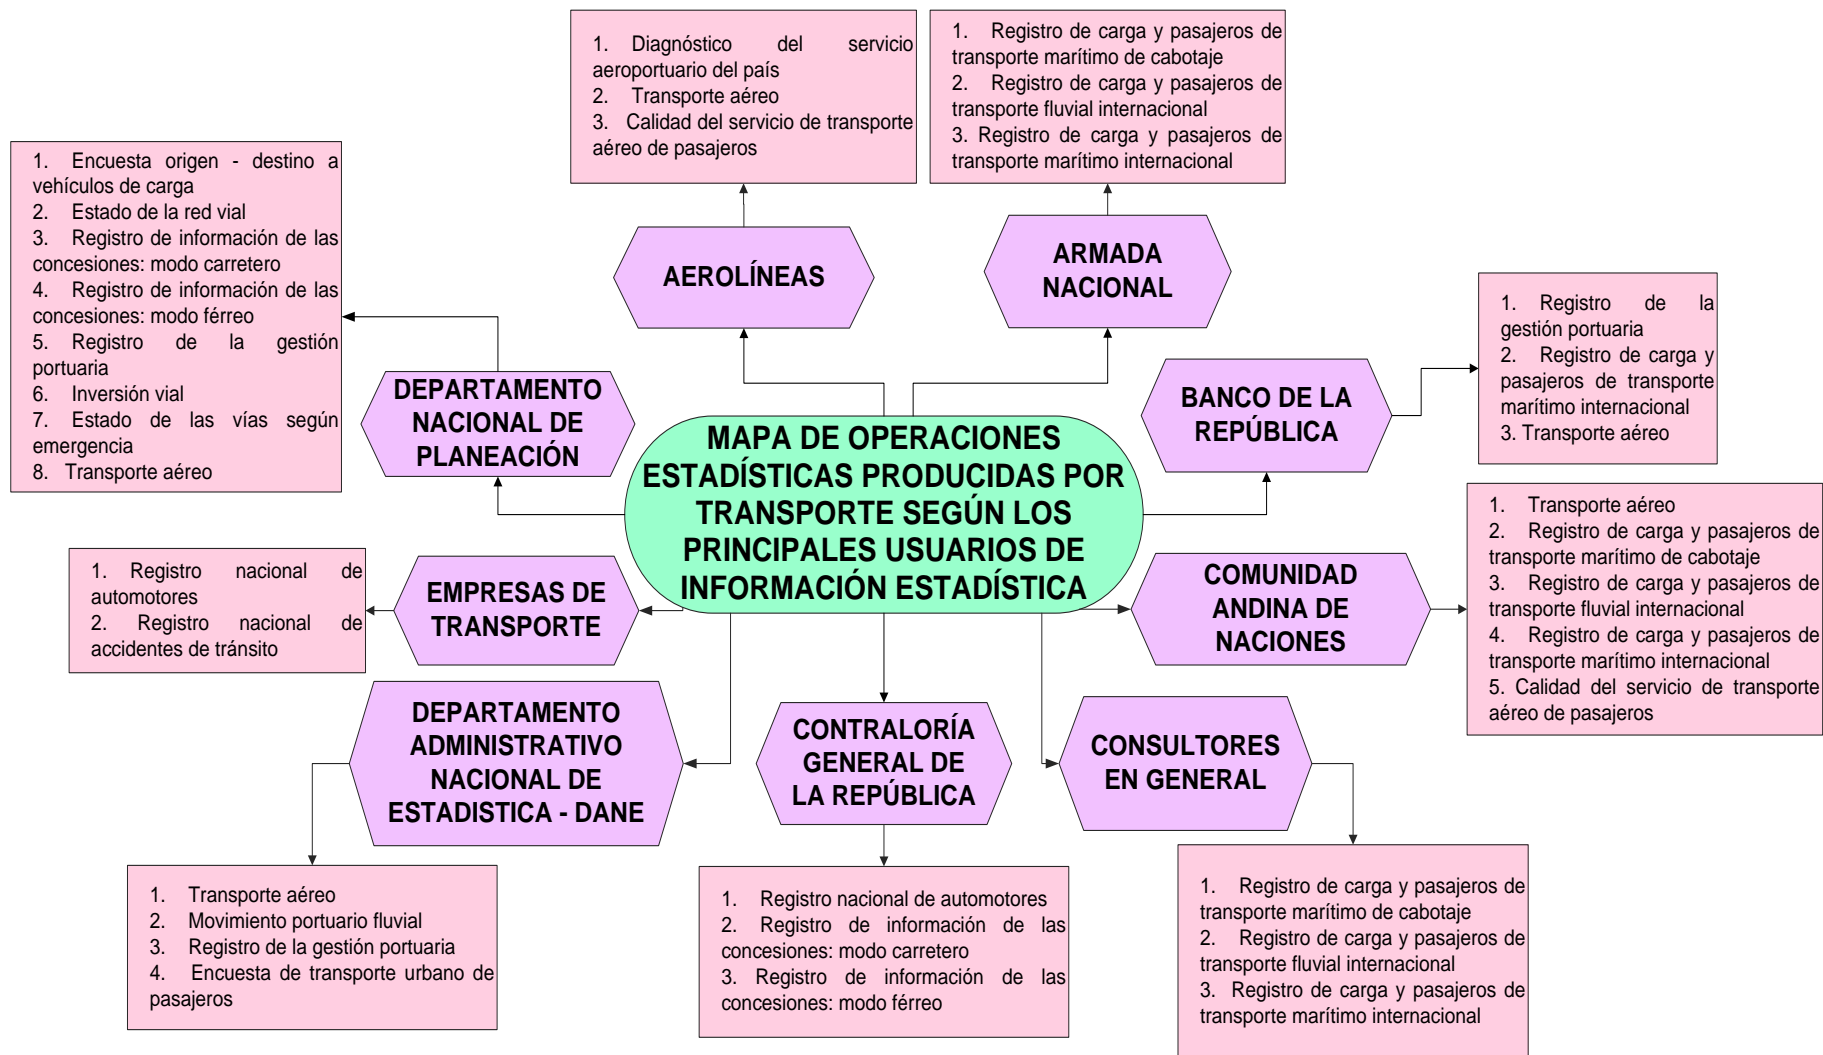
MAPA DE OPERACIONES ESTADÍSTICAS PRODUCIDAS POR TRANSPORTE SEGÚN LOS PRINCIPALES USUARIOS DE INFORMACIÓN ESTADÍSTICA

AEROLÍNEAS

1. Diagnóstico del servicio aeroportuario del país
2. Transporte aéreo
3. Calidad del servicio de transporte aéreo de pasajeros

ARMADA NACIONAL

1. Registro de carga y pasajeros de transporte marítimo de cabotaje
2. Registro de carga y pasajeros de transporte fluvial internacional
3. Registro de carga y pasajeros de transporte marítimo internacional

DEPARTAMENTO NACIONAL DE PLANEACIÓN

1. Encuesta origen - destino a vehículos de carga
2. Estado de la red vial
3. Registro de información de las concesiones: modo carretero
4. Registro de información de las concesiones: modo férreo
5. Registro de la gestión portuaria
6. Inversión vial
7. Estado de las vías según emergencia
8. Transporte aéreo

BANCO DE LA REPÚBLICA

1. Registro de la gestión portuaria
2. Registro de carga y pasajeros de transporte marítimo internacional
3. Transporte aéreo

EMPRESAS DE TRANSPORTE

1. Registro nacional de automotores
2. Registro nacional de accidentes de tránsito

COMUNIDAD ANDINA DE NACIONES

1. Transporte aéreo
2. Registro de carga y pasajeros de transporte marítimo de cabotaje
3. Registro de carga y pasajeros de transporte fluvial internacional
4. Registro de carga y pasajeros de transporte marítimo internacional
5. Calidad del servicio de transporte aéreo de pasajeros

DEPARTAMENTO ADMINISTRATIVO NACIONAL DE ESTADISTICA - DANE

1. Transporte aéreo
2. Movimiento portuario fluvial
3. Registro de la gestión portuaria
4. Encuesta de transporte urbano de pasajeros

CONTRALORÍA GENERAL DE LA REPÚBLICA

1. Registro nacional de automotores
2. Registro de información de las concesiones: modo carretero
3. Registro de información de las concesiones: modo férreo

CONSULTORES EN GENERAL

1. Registro de carga y pasajeros de transporte marítimo de cabotaje
2. Registro de carga y pasajeros de transporte fluvial internacional
3. Registro de carga y pasajeros de transporte marítimo internacional